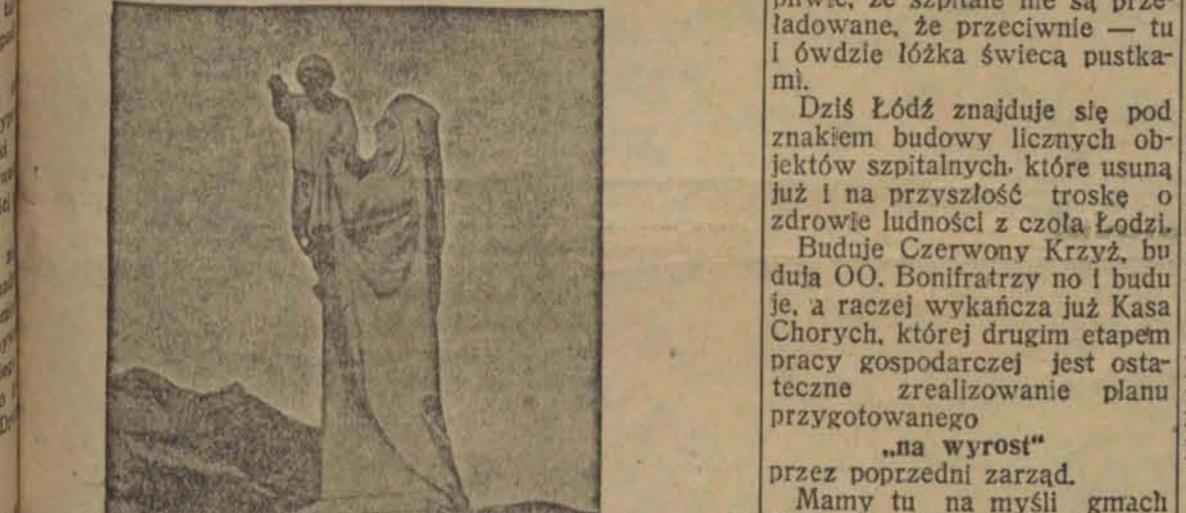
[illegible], że szpitale nie są przeładowane, że przeciwnie — tu i ówdzie łóżka świecą pustkami.

Dziś Łódź znajduje się pod znakiem budowy licznych objektów szpitalnych, które usuną już i na przyszłość troskę o zdrowie ludności z czoła Łodzi.

Buduje Czerwony Krzyż, budują OO. Bonifratrzy no i buduje, a raczej wykańcza już Kasa Chorych, której drugim etapem pracy gospodarczej jest ostateczne zrealizowanie planu przygotowanego

„na wyrost"

przez poprzedni zarząd.

Mamy tu na myśli gmach